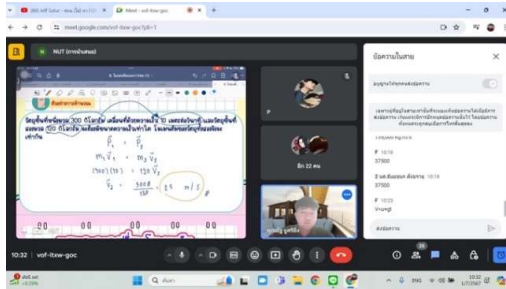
meet.google.com/vof- itxw-goc

NUT (กาญจนพล)

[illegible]

วัตถุชิ้นที่หนึ่งมวล 300 กิโลกรัม เคลื่อนที่ด้วยความเร็ว 10 เมตรต่อวินาที และวัตถุชิ้นที่สองมวล 150 กิโลกรัม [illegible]

$\vec{P}_1 = \vec{P}_2$

$m_1 \vec{v}_1 = m_2 \vec{v}_2$

$(300)(10) = 150 \vec{v}_2$

$\vec{v}_2 = \frac{3000}{150} = 15 \; m/s$

P

อีก 22 คน

ข้อความในสาย

อนุญาตให้ทุกคนส่งข้อความ

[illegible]

P 10:18
37500

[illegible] 10:19
37500

P 10:23
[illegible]

ส่งข้อความ

10:32 | vof-itxw-goc

ค้นหา